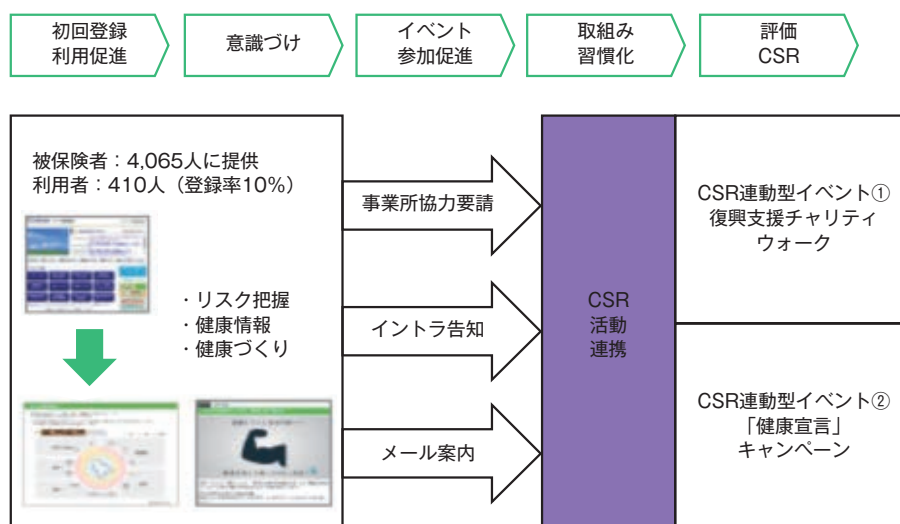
初回登録
利用促進

意識づけ

イベント
参加促進

取組み
習慣化

評価
CSR

被保険者：4,065人に提供
利用者：410人（登録率10%）

・リスク把握
・健康情報
・健康づくり

事業所協力要請

イントラ告知

メール案内

CSR
活動
連携

CSR連動型イベント①
復興支援チャリティ
ウォーク

CSR連動型イベント②
「健康宣言」
キャンペーン